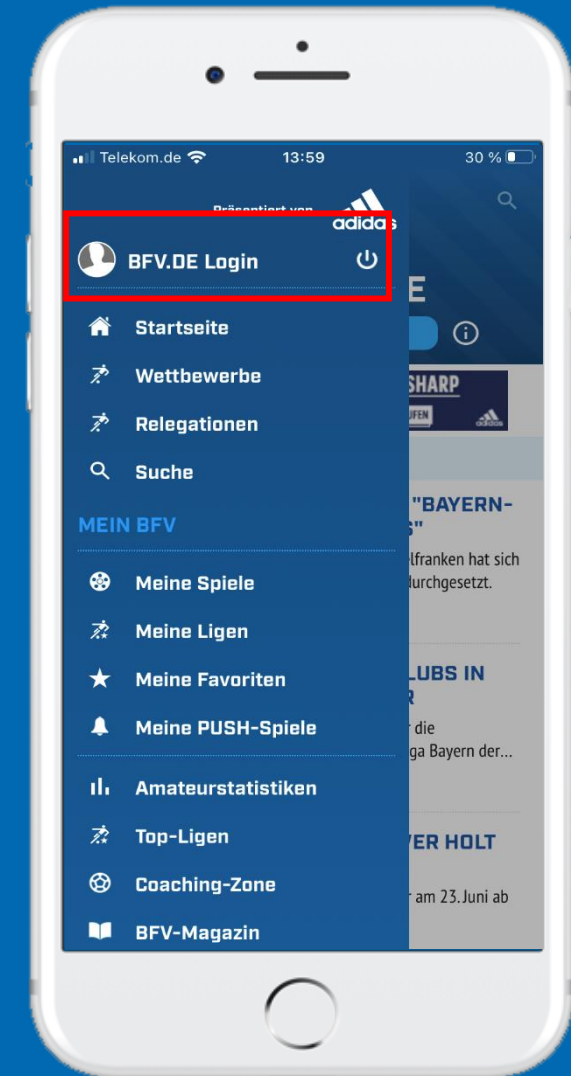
Telekom.de 13:59 30 %

Präsentiert von adidas

BFV.DE Login

Startseite

Wettbewerbe

Relegationen

Suche

MEIN BFV

Meine Spiele

Meine Ligen

Meine Favoriten

Meine PUSH-Spiele

Amateurstatistiken

Top-Ligen

Coaching-Zone

BFV-Magazin

E

SHARP

UFEN

adidas

"BAYERN-S"

lfranken hat sich durchgesetzt.

LUBS IN R

r die ga Bayern der...

VER HOLT

r am 23. Juni ab